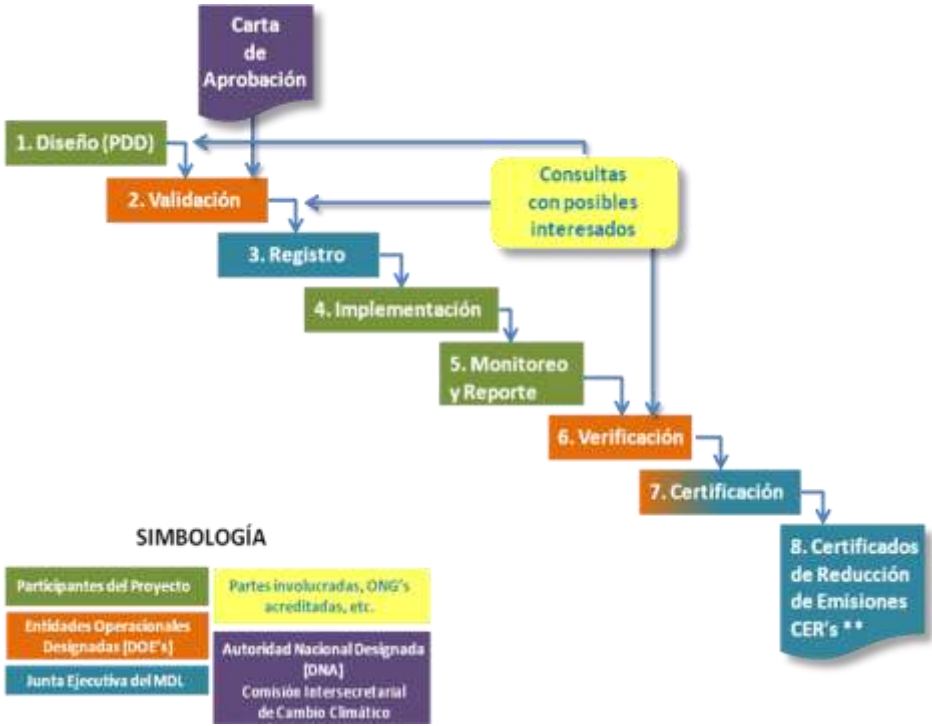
Carta de Aprobación

1. Diseño (PDD)

2. Validación

Consultas con posibles interesados

3. Registro

4. Implementación

5. Monitoreo y Reporte

6. Verificación

7. Certificación

8. Certificados de Reducción de Emisiones CER's **

SIMBOLOGÍA

Participantes del Proyecto

Partes involucradas, ONG's acreditadas, etc.

Entidades Operacionales Designadas [DOE's]

Autoridad Nacional Designada [DNA] Comisión Intersecretarial de Cambio Climático

Junta Ejecutiva del MDL